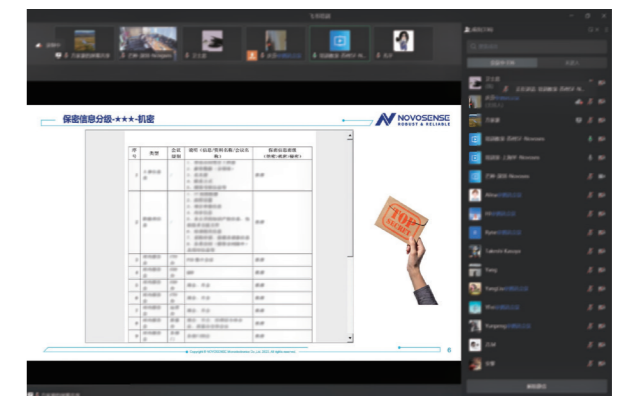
保密信息分级-★★★-机密

NOVOSENSE
ROBUST & RELIABLE

TOP SECRET

| 序号 | 类型 | 含义 | 说明 | 标准 |
|---|---|---|---|---|
| 1 | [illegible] | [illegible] | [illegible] | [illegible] |
| 2 | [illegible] | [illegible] | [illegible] | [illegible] |
| 3 | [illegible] | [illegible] | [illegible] | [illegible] |
| 4 | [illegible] | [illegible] | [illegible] | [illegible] |
| 5 | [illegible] | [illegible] | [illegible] | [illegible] |
| 6 | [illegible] | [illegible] | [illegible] | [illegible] |
| 7 | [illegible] | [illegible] | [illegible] | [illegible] |
| 8 | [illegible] | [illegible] | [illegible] | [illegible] |
| 9 | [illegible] | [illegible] | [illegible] | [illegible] |

Copyright © NOVOSENSE Microelectronics Co., Ltd. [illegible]

8

Novosense

Novosense

Novosense

Tracy

Lakshmi Kumaran